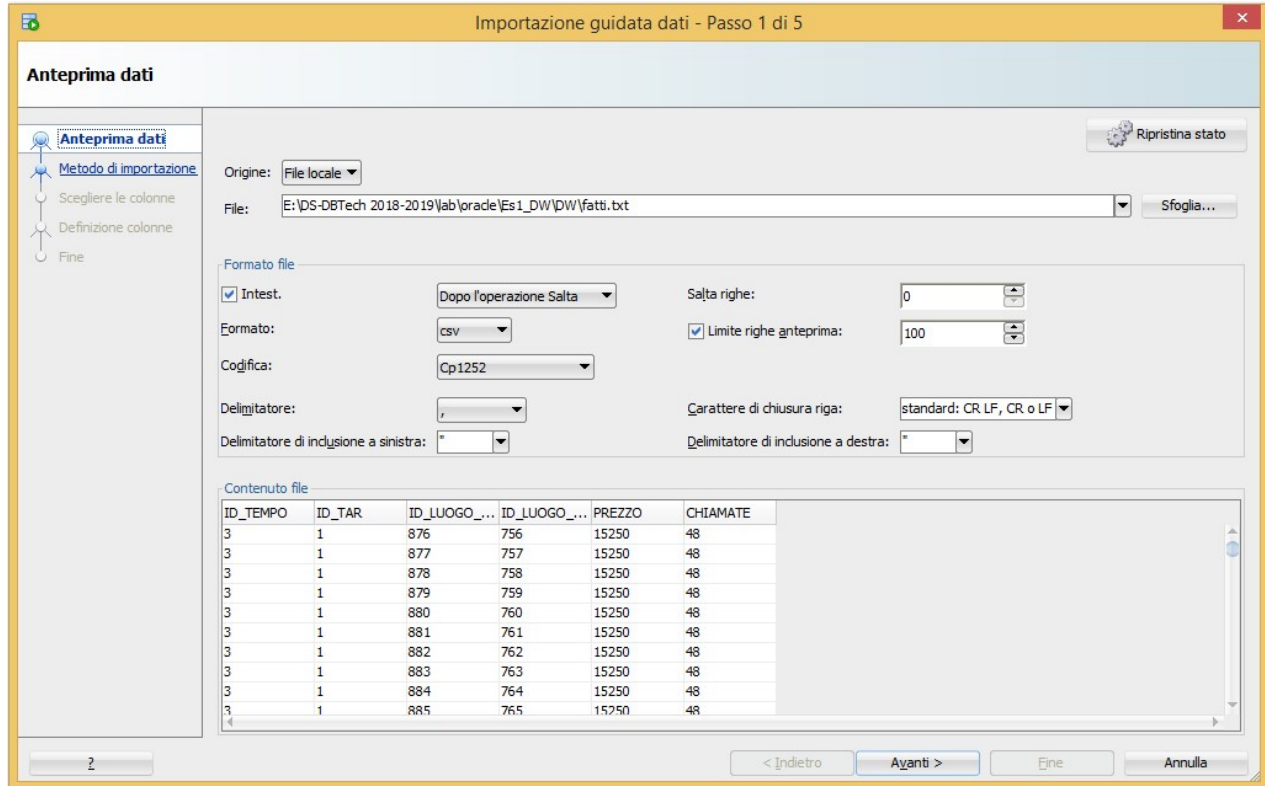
Importazione guidata dati - Passo 1 di 5

Anteprima dati

Anteprima dati
Metodo di importazione
Scegliere le colonne
Definizione colonne
Fine

Ripristina stato

Origine: File locale

File: E:\DS-DBTech 2018-2019\lab\oracle\Es1_DW\DW\fatti.txt Sfoglia...

Formato file

Intest. Dopo l'operazione Salta
Salta righe: 0
Formato: csv
Limite righe anteprima: 100
Codifica: Cp1252
Delimitatore: ,
Carattere di chiusura riga: standard: CR LF, CR o LF
Delimitatore di inclusione a sinistra: "
Delimitatore di inclusione a destra: "

Contenuto file

| ID_TEMPO | ID_TAR | ID_LUOGO_... | ID_LUOGO_... | PREZZO | CHIAMATE |
|---|---|---|---|---|---|
| 3 | 1 | 876 | 756 | 15250 | 48 |
| 3 | 1 | 877 | 757 | 15250 | 48 |
| 3 | 1 | 878 | 758 | 15250 | 48 |
| 3 | 1 | 879 | 759 | 15250 | 48 |
| 3 | 1 | 880 | 760 | 15250 | 48 |
| 3 | 1 | 881 | 761 | 15250 | 48 |
| 3 | 1 | 882 | 762 | 15250 | 48 |
| 3 | 1 | 883 | 763 | 15250 | 48 |
| 3 | 1 | 884 | 764 | 15250 | 48 |
| 3 | 1 | 885 | 765 | 15250 | 48 |

?
< Indietro
Avanti >
Fine
Annulla